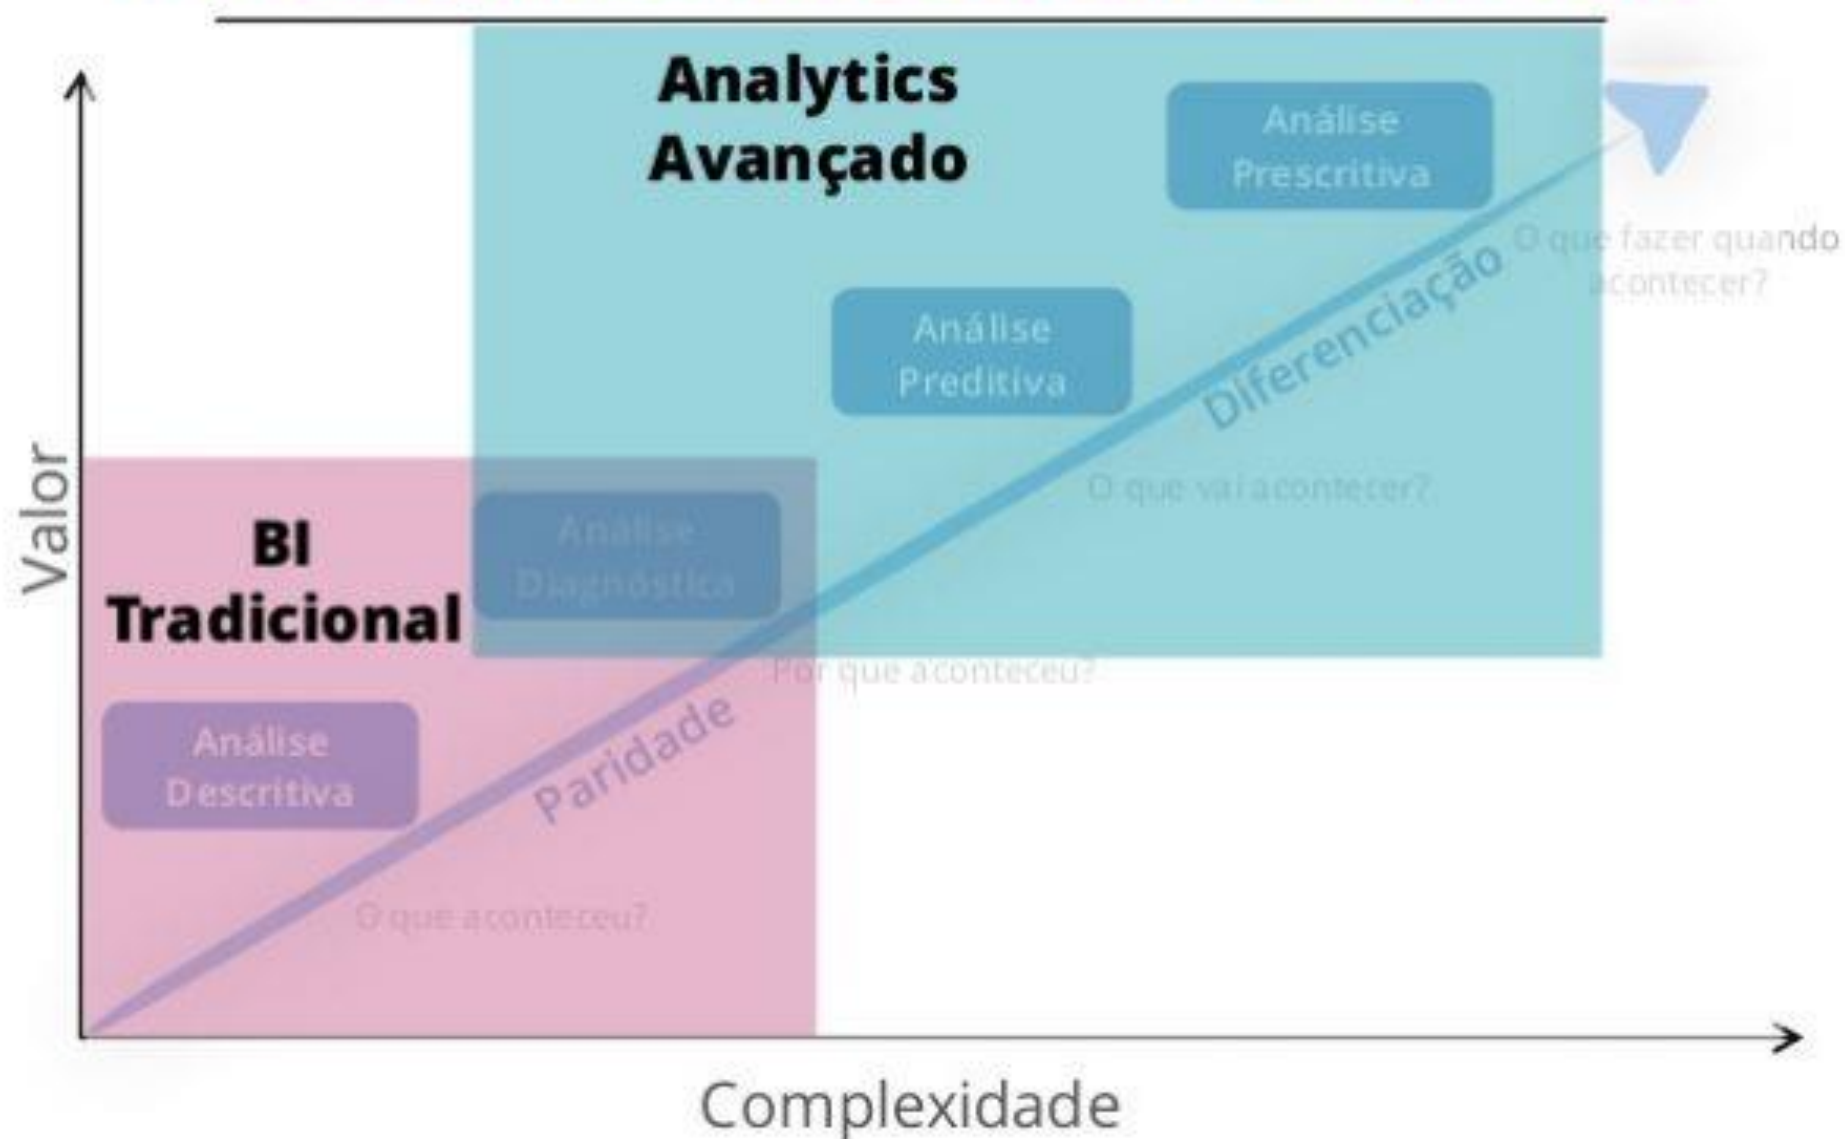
Analytics Avançado

Análise Prescritiva

O que fazer quando acontecer?

Análise Preditiva

Diferenciação

O que vai acontecer?

BI Tradicional

Análise Diagnóstica

Por que aconteceu?

Análise Descritiva

Paridade

O que aconteceu?

Valor

Complexidade